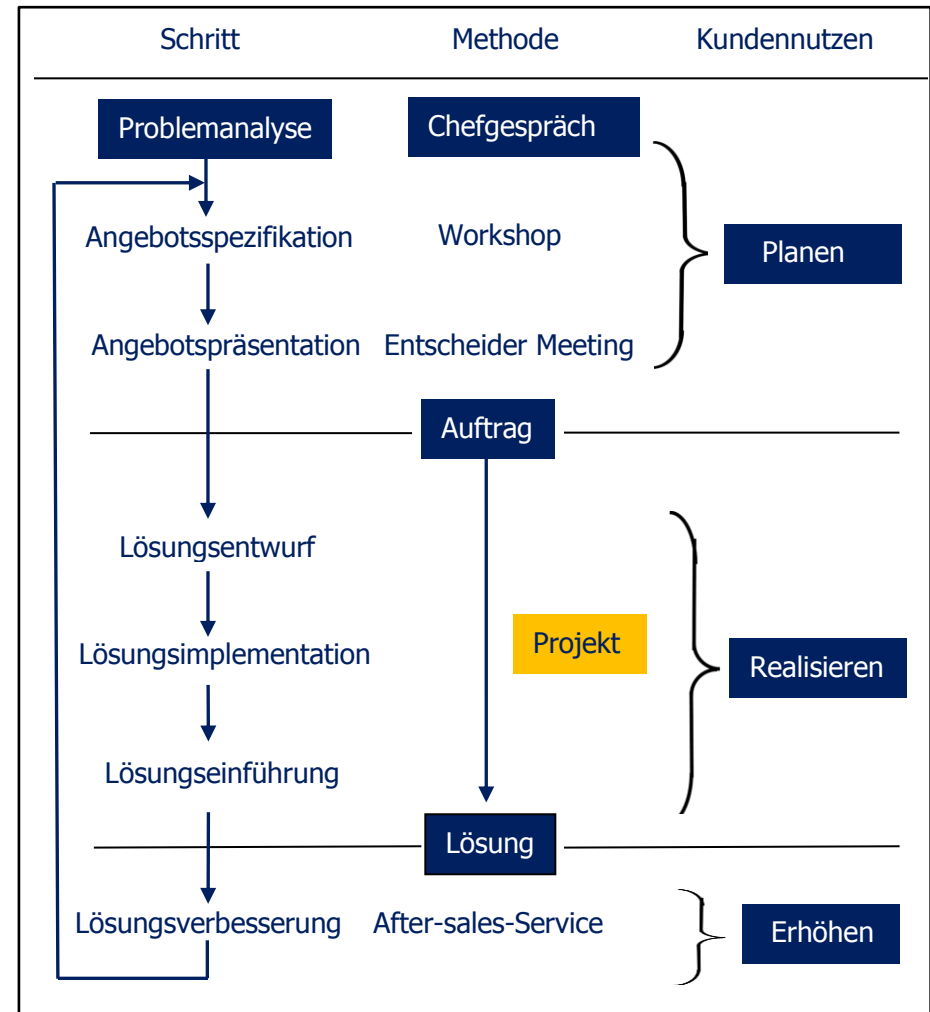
Schritt Methode Kundennutzen

Problemanalyse Chefgespräch

Angebotsspezifikation Workshop

Planen

Angebotspräsentation Entscheider Meeting

Auftrag

Lösungsentwurf

Projekt

Lösungsimplementation

Realisieren

Lösungseinführung

Lösung

Lösungsverbesserung After-sales-Service

Erhöhen